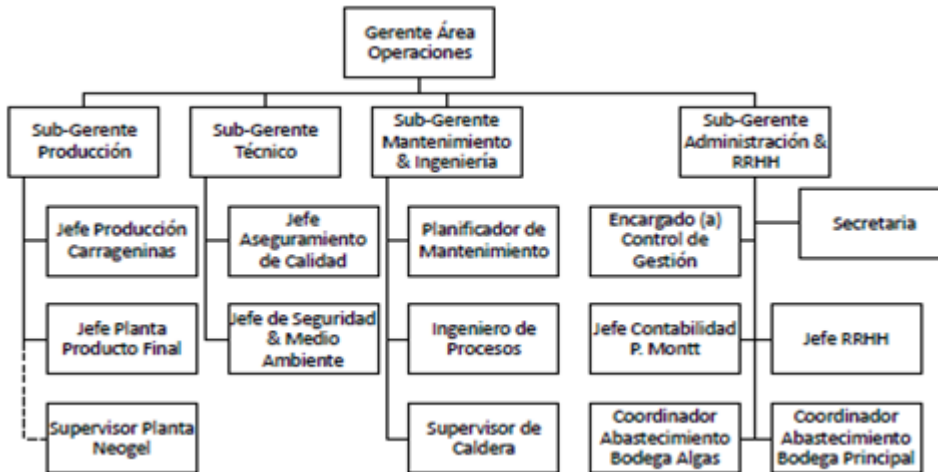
Gerente Área Operaciones

Sub-Gerente Producción

Jefe Producción Carrageninas

Jefe Planta Producto Final

Supervisor Planta Neogel

Sub-Gerente Técnico

Jefe Aseguramiento de Calidad

Jefe de Seguridad & Medio Ambiente

Sub-Gerente Mantenimiento & Ingeniería

Planificador de Mantenimiento

Ingeniero de Procesos

Supervisor de Caldera

Sub-Gerente Administración & RRHH

Encargado (a) Control de Gestión

Secretaria

Jefe Contabilidad P. Montt

Jefe RRHH

Coordinador Abastecimiento Bodega Algas

Coordinador Abastecimiento Bodega Principal